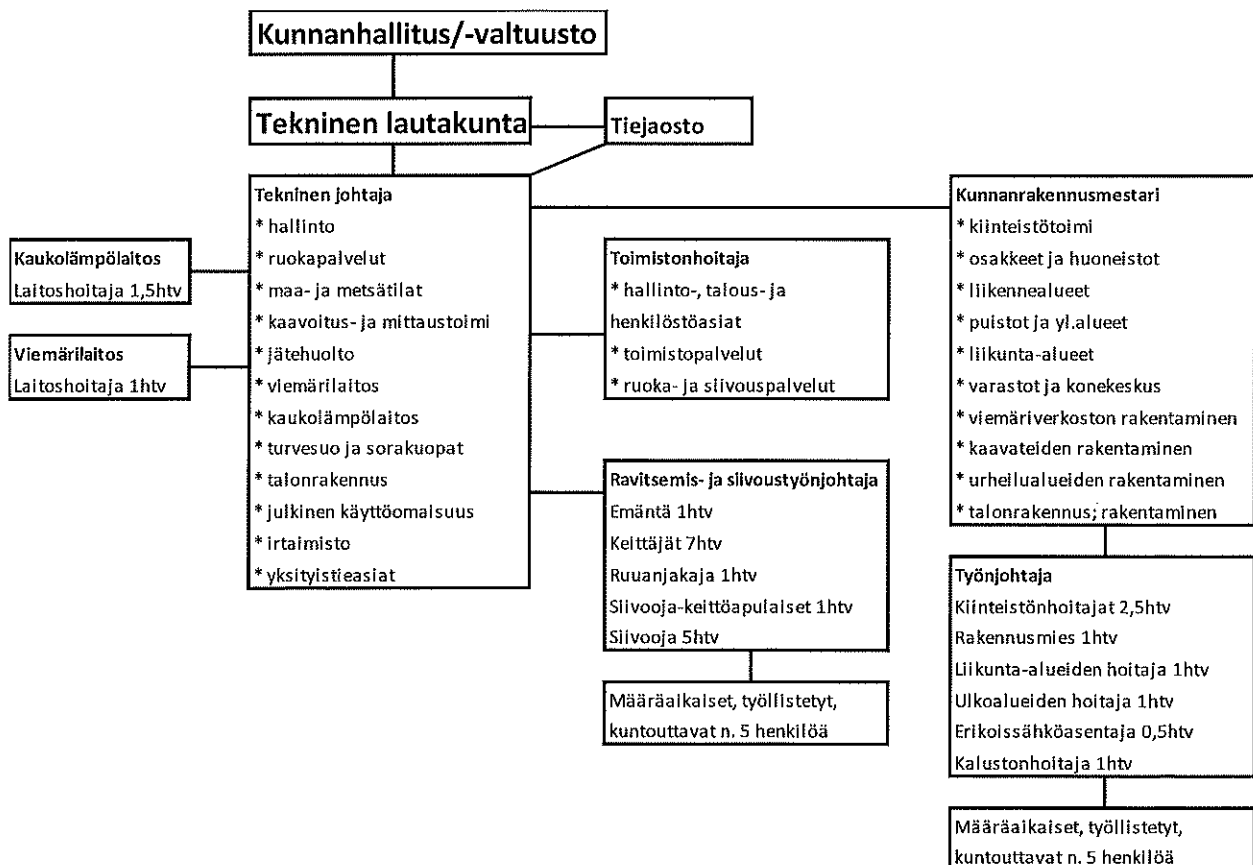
Kunnanhallitus/-valtuusto

Tekninen lautakunta

Tiejaosto

Tekninen johtaja
* hallinto
* ruokapalvelut
* maa- ja metsätilat
* kaavoitus- ja mittaustoimi
* jätehuolto
* viemärilaitos
* kaukolämpölaitos
* turvesuo ja sorakuopat
* talonrakennus
* julkinen käyttöomaisuus
* irtaimisto
* yksityistieasiat

Kaukolämpölaitos
Laitoshoitaja 1,5htv

Viemärilaitos
Laitoshoitaja 1htv

Toimistonhoitaja
* hallinto-, talous- ja henkilöstöasiat
* toimistopalvelut
* ruoka- ja siivouspalvelut

Ravitsemis- ja siivoustyönjohtaja
Emäntä 1htv
Keittäjät 7htv
Ruuanjakaja 1htv
Siivooja-keittöapulaiset 1htv
Siivooja 5htv

Määräaikaiset, työllistetyt, kuntouttavat n. 5 henkilöä

Kunnanrakennusmestari
* kiinteistötoimi
* osakkeet ja huoneistot
* liikennealueet
* puistot ja yl.alueet
* liikunta-alueet
* varastot ja konekeskus
* viemäriverkoston rakentaminen
* kaavateiden rakentaminen
* urheilualueiden rakentaminen
* talonrakennus; rakentaminen

Työnjohtaja
Kiinteistönhoitajat 2,5htv
Rakennusmies 1htv
Liikunta-alueiden hoitaja 1htv
Ulkoalueiden hoitaja 1htv
Erikoissähköasentaja 0,5htv
Kalustonhoitaja 1htv

Määräaikaiset, työllistetyt, kuntouttavat n. 5 henkilöä